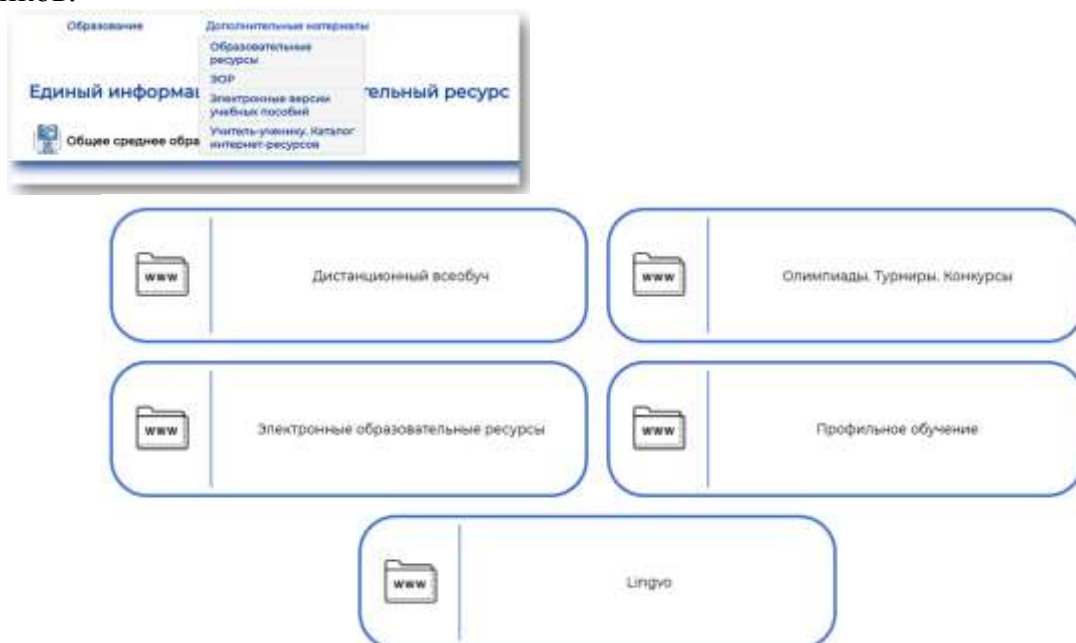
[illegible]ов:

Образование

Дополнительные материалы

Образовательные ресурсы

ЭОР

Электронные версии учебных пособий

Учитель-ученику. Каталог интернет-ресурсов

Единый информа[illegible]тельный ресурс

Общее среднее обра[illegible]

www

Дистанционный всеобуч

www

Олимпиады. Турниры. Конкурсы

www

Электронные образовательные ресурсы

www

Профильное обучение

www

Lingvo